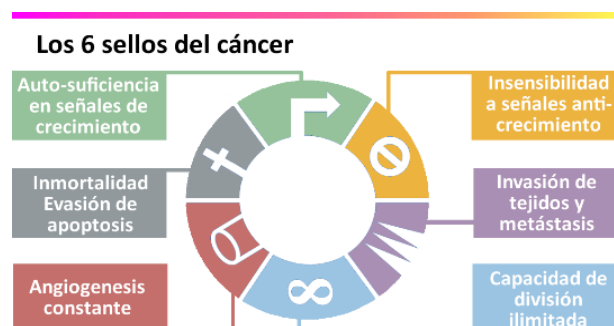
Los 6 sellos del cáncer

Auto-suficiencia en señales de crecimiento

Insensibilidad a señales anti-crecimiento

Inmortalidad Evasión de apoptosis

Invasión de tejidos y metástasis

Angiogenesis constante

Capacidad de división ilimitada